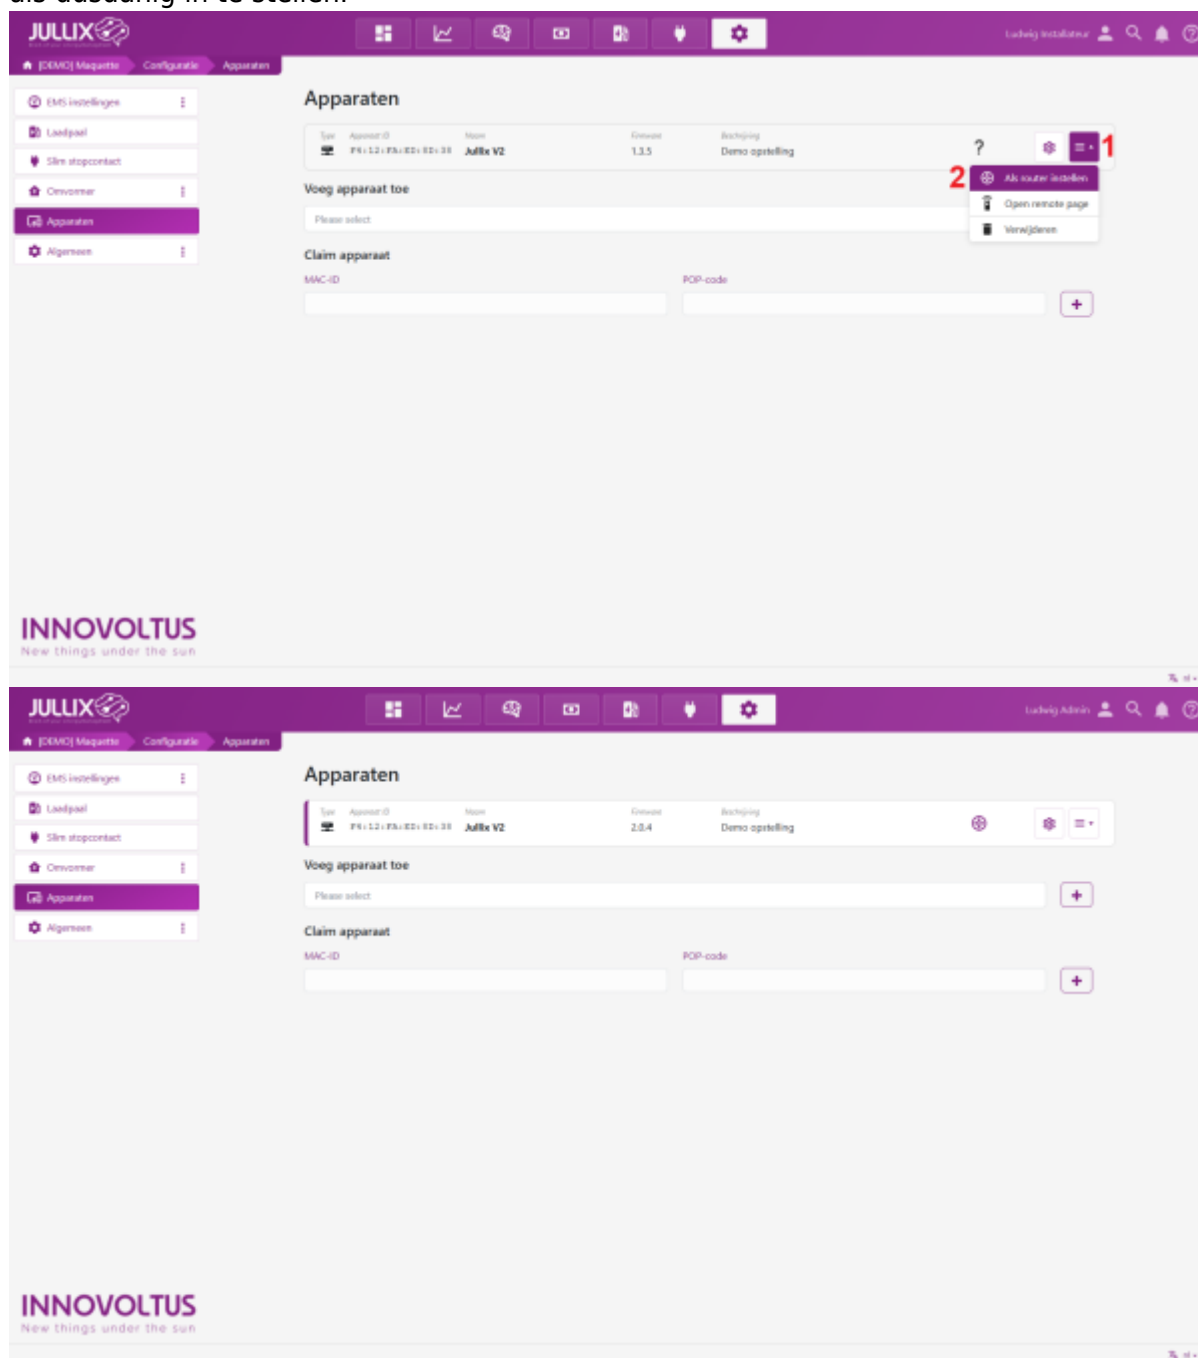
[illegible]

JULLIX

Ludwig Installateur

[DEMO] Maquette Configuratie Apparaten

EMS instellingen
Laadpaal
Slim stopcontact
Omvormer
Apparaten
Algemeen

Apparaten

| Type | Apparaat ID | Naam | Firmware | Beschrijving |
|---|---|---|---|---|
| | F4:12:FA:ED:E0:38 | Jullix V2 | 1.3.5 | Demo opstelling |

?

1

2

Als router instellen
Open remote page
Verwijderen

Voeg apparaat toe

Please select

Claim apparaat

MAC-ID

POP-code

INNOVOLTUS
New things under the sun

JULLIX

Ludwig Admin

[DEMO] Maquette Configuratie Apparaten

EMS instellingen
Laadpaal
Slim stopcontact
Omvormer
Apparaten
Algemeen

Apparaten

| Type | Apparaat ID | Naam | Firmware | Beschrijving |
|---|---|---|---|---|
| | F4:12:FA:ED:E0:38 | Jullix V2 | 2.0.4 | Demo opstelling |

Voeg apparaat toe

Please select

Claim apparaat

MAC-ID

POP-code

INNOVOLTUS
New things under the sun